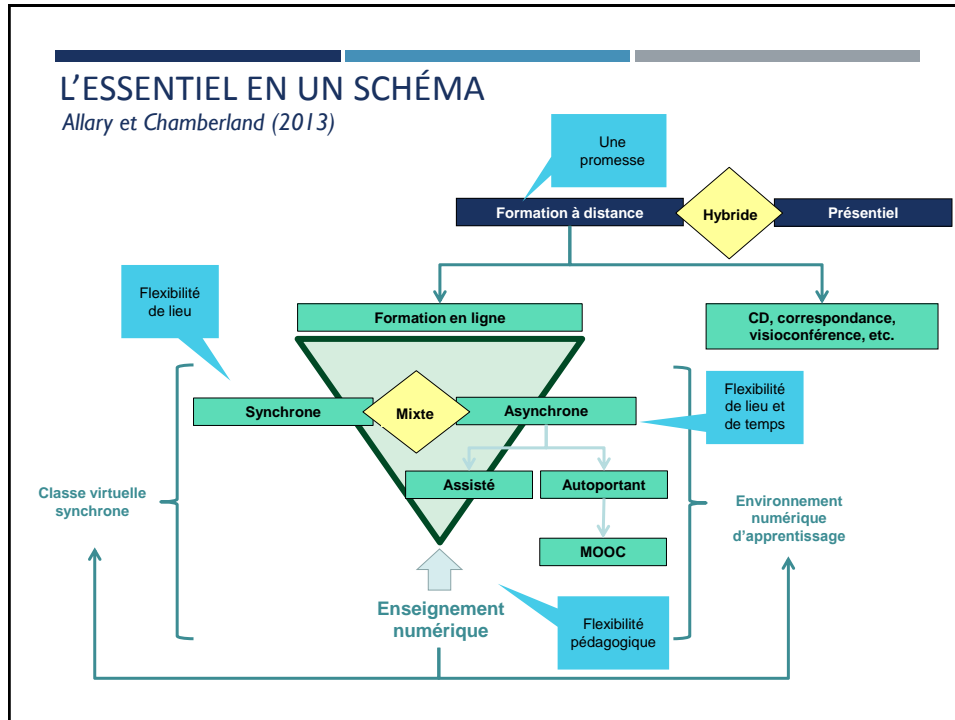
L'ESSENTIEL EN UN SCHÉMA
Allary et Chamberland (2013)

Une promesse

Formation à distance

Hybride

Présentiel

Flexibilité de lieu

Formation en ligne

CD, correspondance, visioconférence, etc.

Synchrone

Mixte

Asynchrone

Flexibilité de lieu et de temps

Assisté

Autoportant

MOOC

Classe virtuelle synchrone

Environnement numérique d'apprentissage

Enseignement numérique

Flexibilité pédagogique